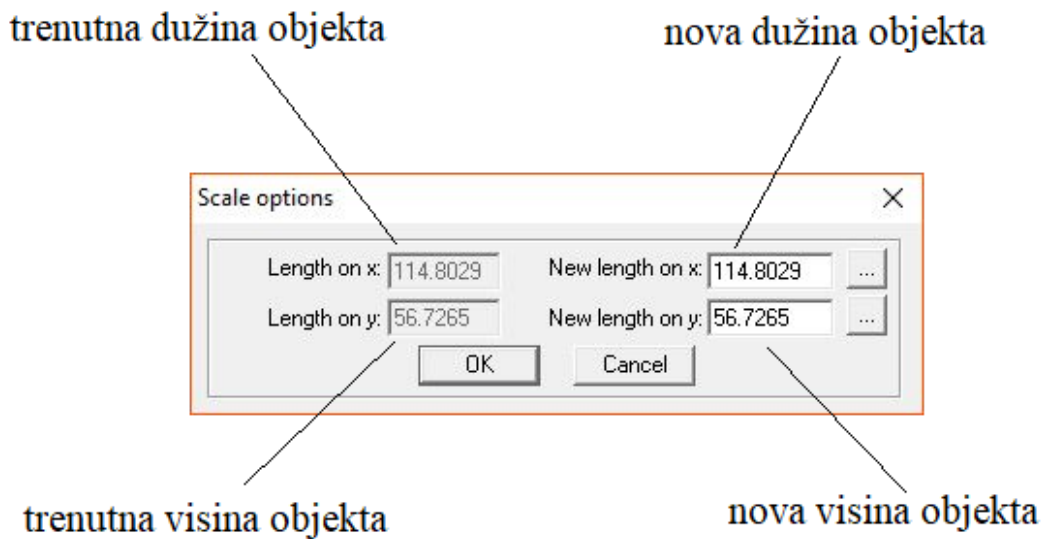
trenutna dužina objekta

nova dužina objekta

Scale options

×

Length on x: 114.8029

New length on x: 114.8029

...

Length on y: 56.7265

New length on y: 56.7265

...

OK

Cancel

trenutna visina objekta

nova visina objekta